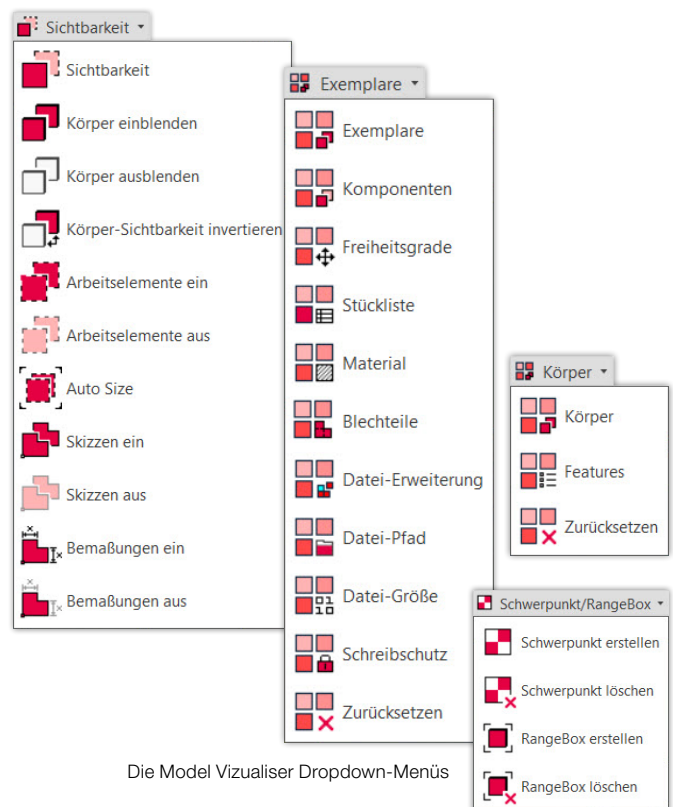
Sichtbarkeit

Sichtbarkeit
Körper einblenden
Körper ausblenden
Körper-Sichtbarkeit invertieren
Arbeitselemente ein
Arbeitselemente aus
Auto Size
Skizzen ein
Skizzen aus
Bemaßungen ein
Bemaßungen aus

Exemplare

Exemplare
Komponenten
Freiheitsgrade
Stückliste
Material
Blechteile
Datei-Erweiterung
Datei-Pfad
Datei-Größe
Schreibschutz
Zurücksetzen

Körper

Körper
Features
Zurücksetzen

Schwerpunkt/RangeBox

Schwerpunkt erstellen
Schwerpunkt löschen
RangeBox erstellen
RangeBox löschen

Die Model Vizualiser Dropdown-Menüs